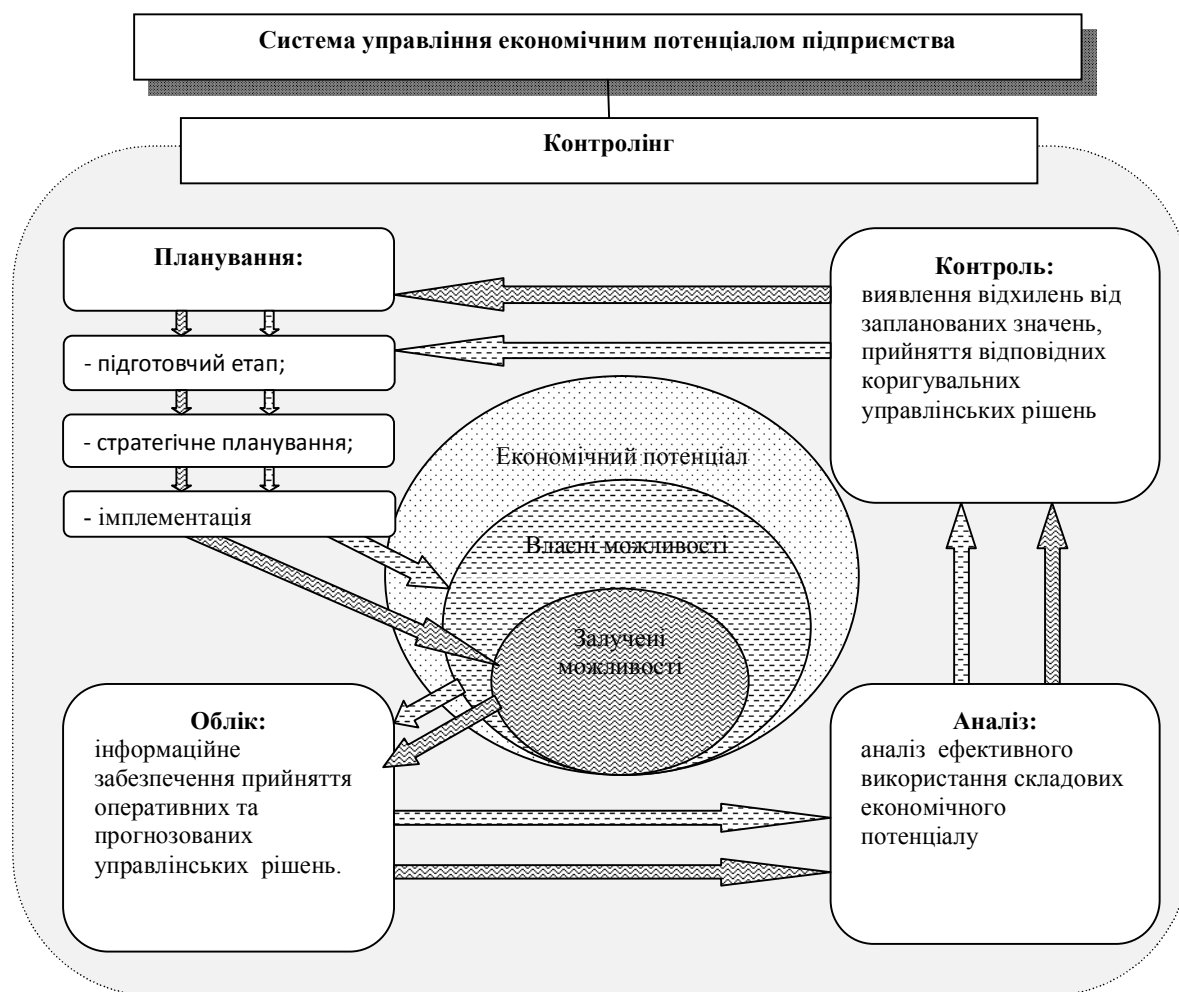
Система управління економічним потенціалом підприємства

Контролінг

Планування:

- підготовчий етап;

- стратегічне планування;

- імплементація

Контроль:
виявлення відхилень від запланованих значень, прийняття відповідних коригувальних управлінських рішень

Економічний потенціал

Власні можливості

Залучені можливості

Облік:
інформаційне забезпечення прийняття оперативних та прогнозованих управлінських рішень.

Аналіз:
аналіз ефективного використання складових економічного потенціалу